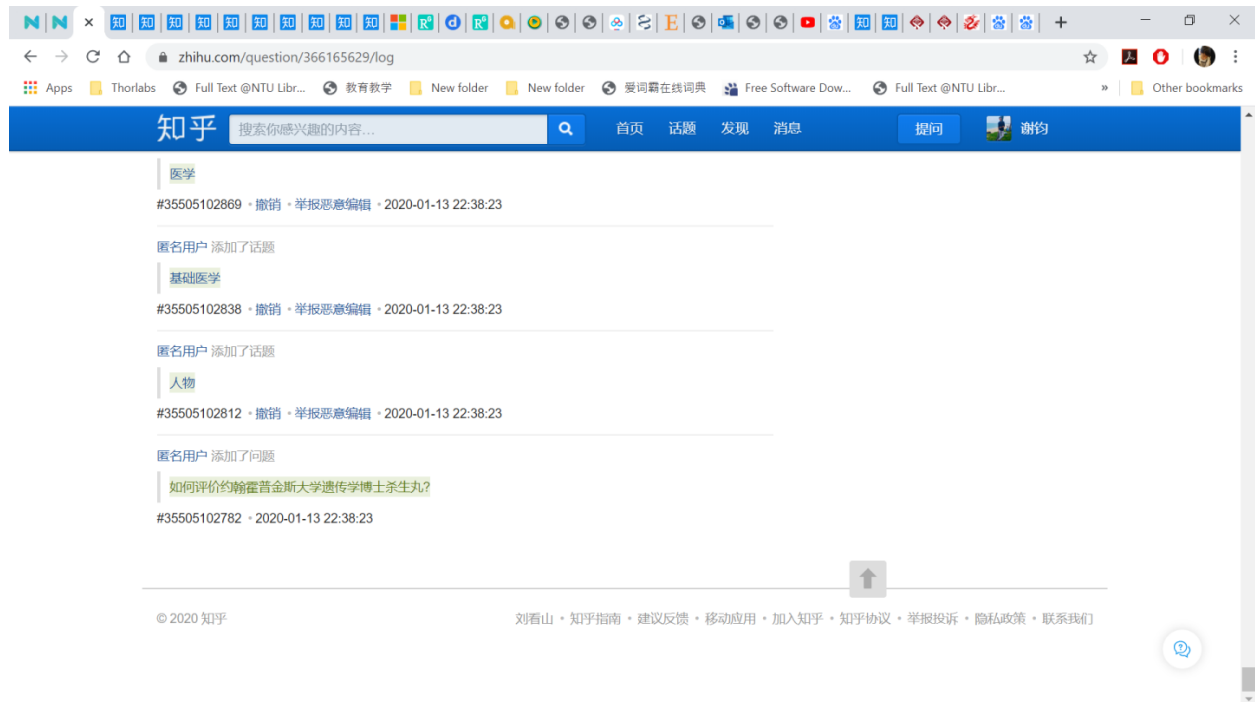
zhihu.com/question/366165629/log

Apps Thorlabs Full Text @NTU Libr... 教育教学 New folder New folder 爱词霸在线词典 Free Software Dow... Full Text @NTU Libr... » Other bookmarks

知乎 搜索你感兴趣的内容... 首页 话题 发现 消息 提问 谢昀

医学

#35505102869 • 撤销 • 举报恶意编辑 • 2020-01-13 22:38:23

匿名用户 添加了话题

基础医学

#35505102838 • 撤销 • 举报恶意编辑 • 2020-01-13 22:38:23

匿名用户 添加了话题

人物

#35505102812 • 撤销 • 举报恶意编辑 • 2020-01-13 22:38:23

匿名用户 添加了问题

如何评价约翰霍普金斯大学遗传学博士杀生丸?

#35505102782 • 2020-01-13 22:38:23

© 2020 知乎

刘看山 • 知乎指南 • 建议反馈 • 移动应用 • 加入知乎 • 知乎协议 • 举报投诉 • 隐私政策 • 联系我们